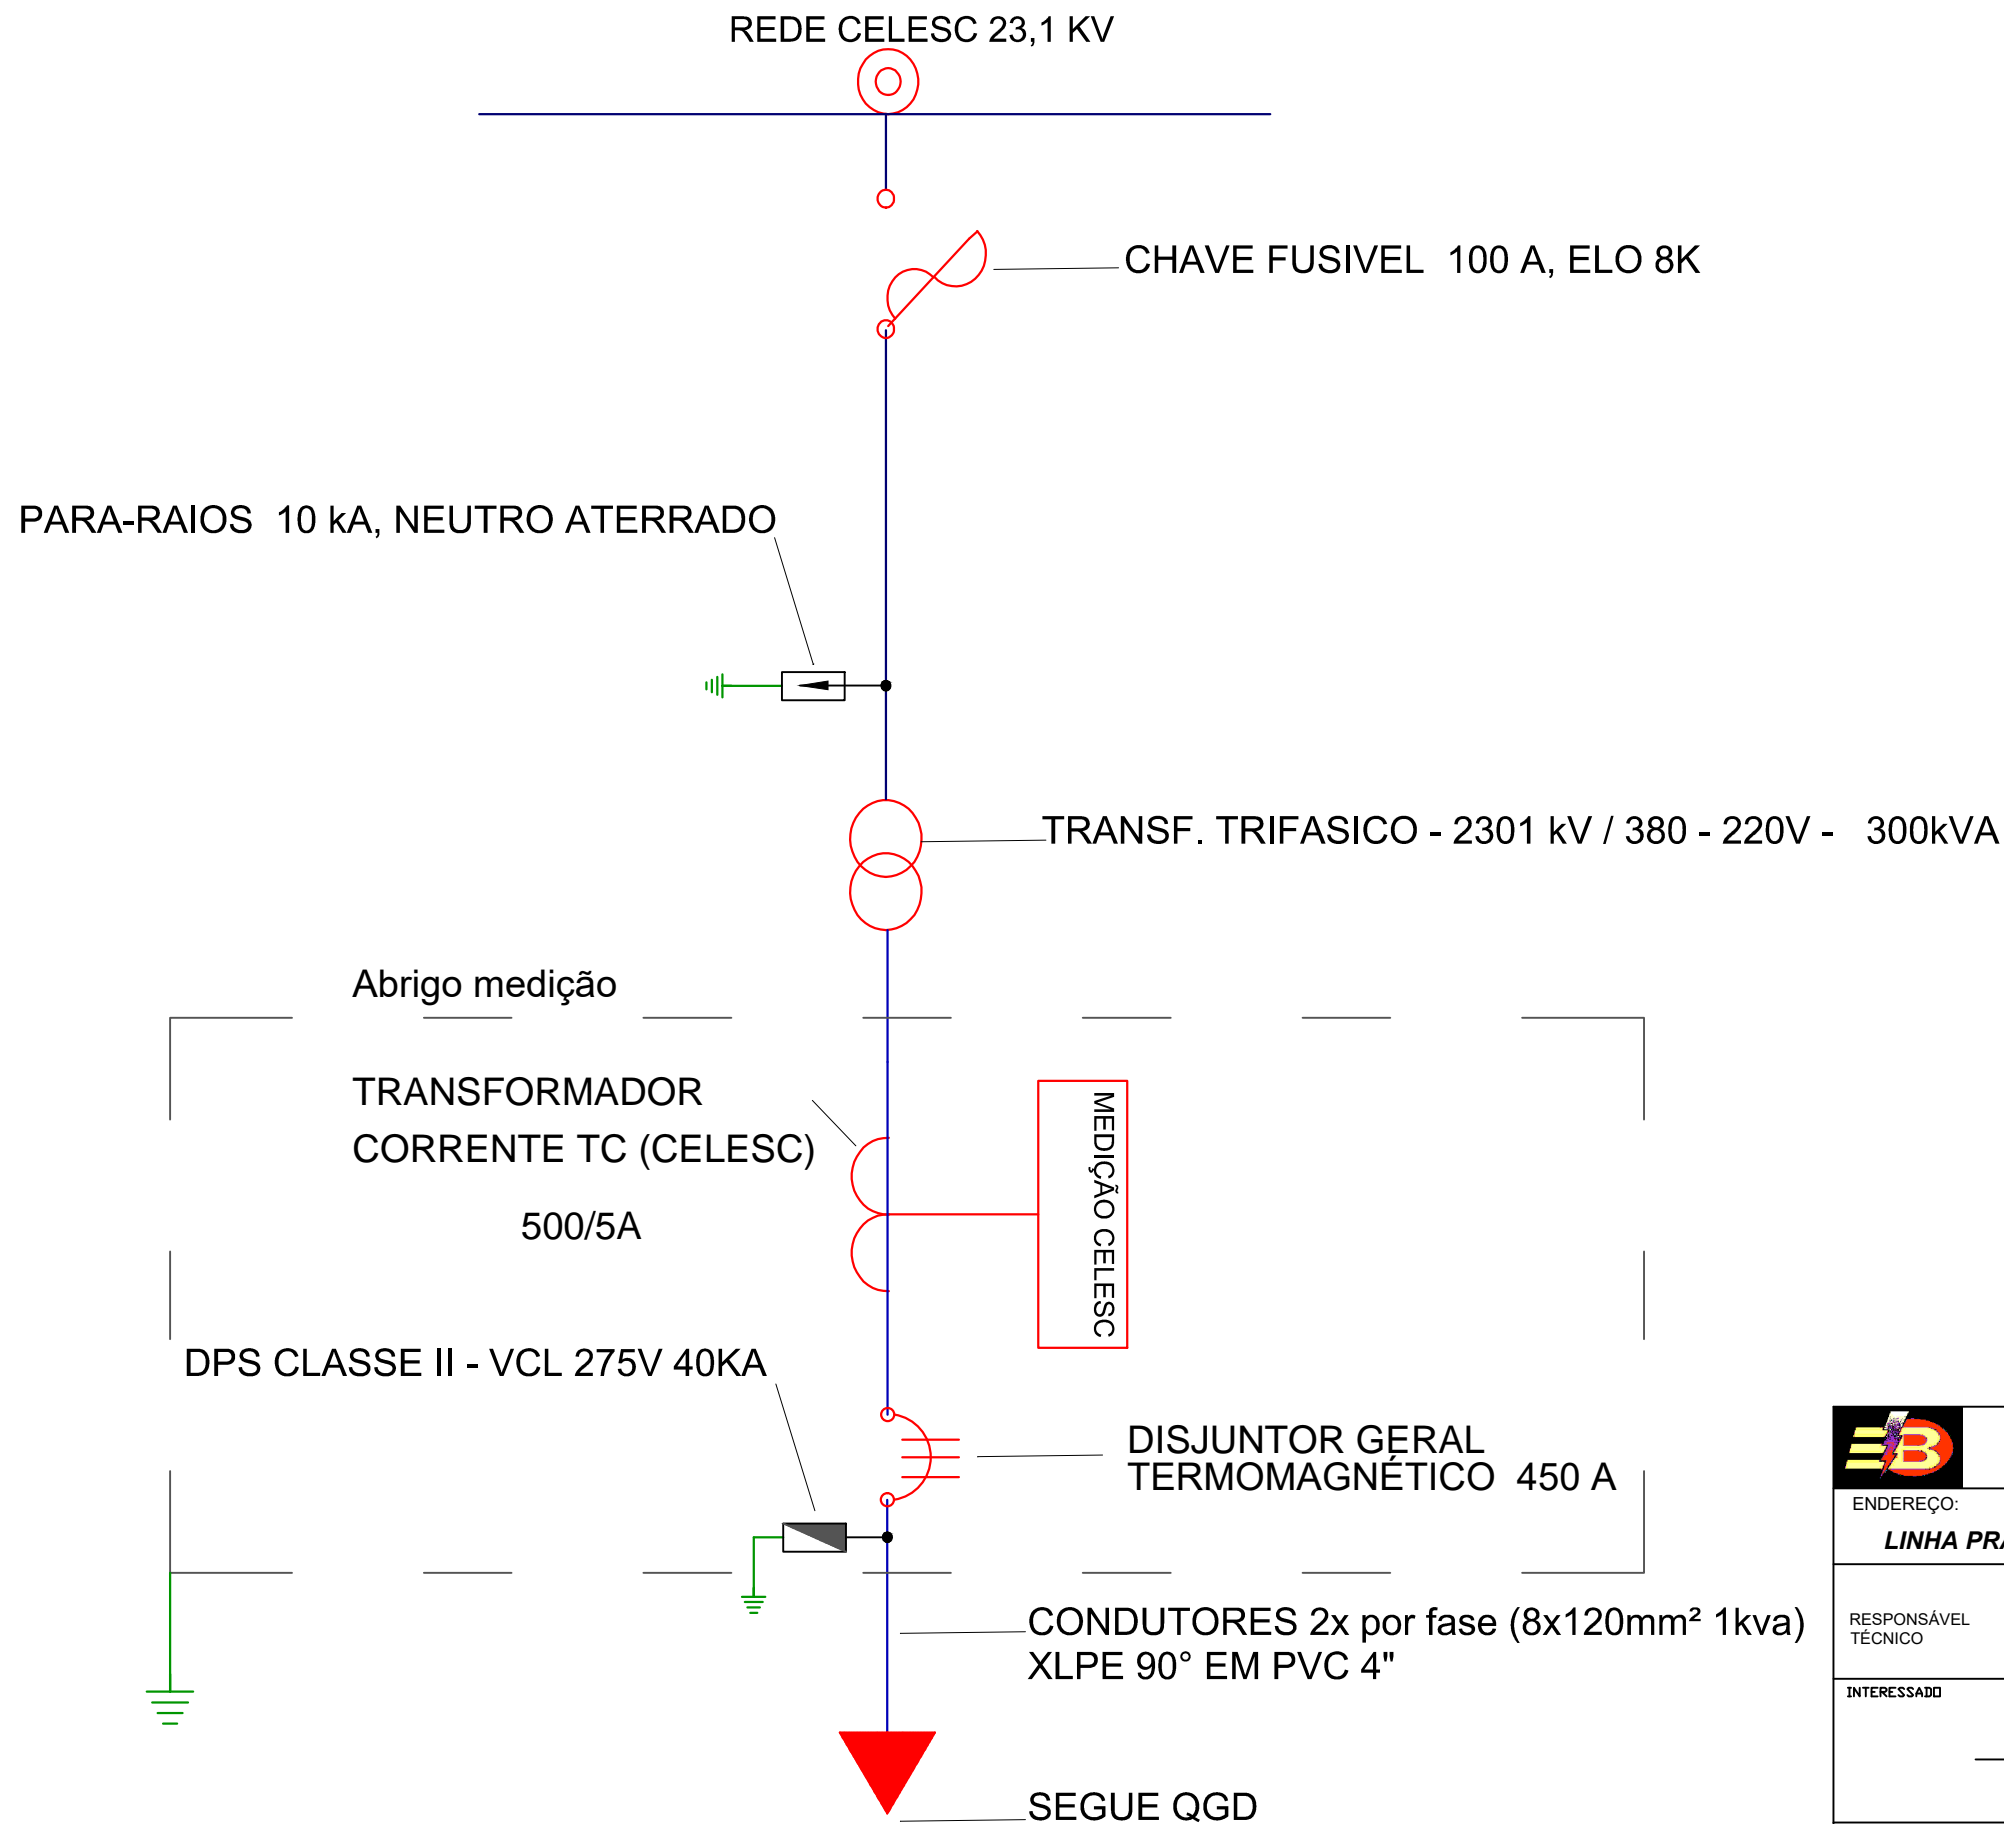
REDE CELESC 23,1 KV

CHAVE FUSIVEL 100 A, ELO 8K

PARA-RAIOS 10 kA, NEUTRO ATERRADO

TRANSF. TRIFASICO - 2301 kV / 380 - 220V - 300kVA

Abrigo medição

TRANSFORMADOR
CORRENTE TC (CELESC)
500/5A

MEDIÇÃO CELESC

DPS CLASSE II - VCL 275V 40KA

DISJUNTOR GERAL
TERMOMAGNÉTICO 450 A

CONDUTORES 2x por fase (8x120mm² 1kva)
XLPE 90° EM PVC 4"

SEGUE QGD

ENDEREÇO:
LINHA PR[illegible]

RESPONSÁVEL
TÉCNICO

INTERESSADO